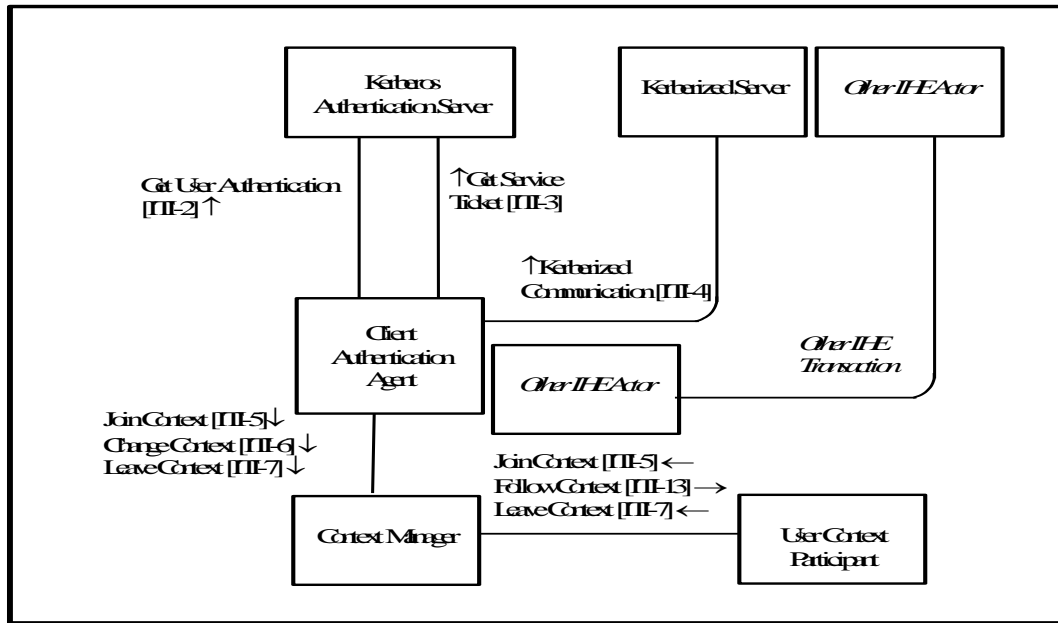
Kerberos Authentication Server

Kerberized Server

Other IHE Actor

Get User Authentication [ITI-2] ↑

↑ Get Service Ticket [ITI-3]

↑ Kerberized Communication [ITI-4]

Client Authentication Agent

Other IHE Transaction

Other IHE Actor

Join Context [ITI-5] ↓
Change Context [ITI-6] ↓
Leave Context [ITI-7] ↓

Join Context [ITI-5] ⟵
Follow Context [ITI-13] ⟶
Leave Context [ITI-7] ⟵

Context Manager

User Context Participant